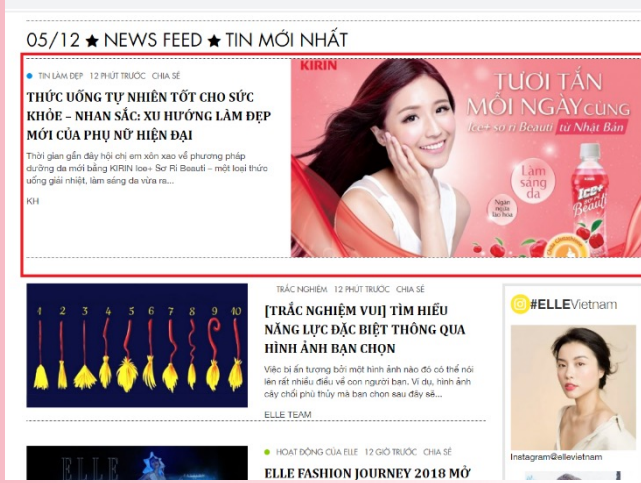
05/12 ★ NEWS FEED ★ TIN MỚI NHẤT

TIN LÀM ĐẸP 12 PHÚT TRƯỚC CHIA SẺ

THỨC UỐNG TỰ NHIÊN TỐT CHO SỨC KHỎE – NHAN SẮC: XU HƯỚNG LÀM ĐẸP MỚI CỦA PHỤ NỮ HIỆN ĐẠI

Thời gian gần đây hội chị em xôn xao về phương pháp dưỡng da mới bằng KIRIN Ice+ Sơ Ri Beauti – một loại thức uống giải nhiệt, làm sáng da vừa ra...

KH

KIRIN

TƯƠI TẮN MỖI NGÀY CÙNG Ice+ sơ ri Beauti từ Nhật Bản

Làm sáng da

Ngăn ngừa lão hóa

Ice+ Beauti

TRẮC NGHIỆM 12 PHÚT TRƯỚC CHIA SẺ

[TRẮC NGHIỆM VUI] TÌM HIỂU NĂNG LỰC ĐẶC BIỆT THÔNG QUA HÌNH ẢNH BẠN CHỌN

Việc bị ấn tượng bởi một hình ảnh nào đó có thể nói lên rất nhiều điều về con người bạn. Ví dụ, hình ảnh cây chổi phù thủy mà bạn chọn sau đây sẽ...

ELLE TEAM

1 2 3 4 5 6 7 8 9 10

#ELLEVietnam

Instagram@ellevietnam

HOẠT ĐỘNG CỦA ELLE 12 GIỜ TRƯỚC CHIA SẺ

ELLE FASHION JOURNEY 2018 MỞ

ELLE